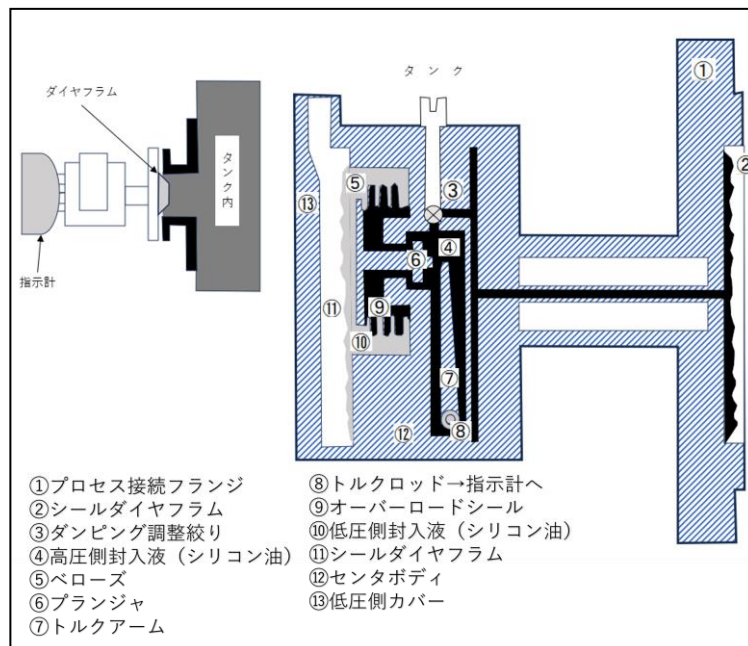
ダイヤフラム

タンク内

指示計

タ ン ク

①

②

③

④

⑤

⑥

⑦

⑧

⑨

⑩

⑪

⑫

⑬

①プロセス接続フランジ
②シールダイヤフラム
③ダンピング調整絞り
④高圧側封入液（シリコン油）
⑤ベローズ
⑥プランジャ
⑦トルクアーム

⑧トルクロッド→指示計へ
⑨オーバーロードシール
⑩低圧側封入液（シリコン油）
⑪シールダイヤフラム
⑫センタボディ
⑬低圧側カバー